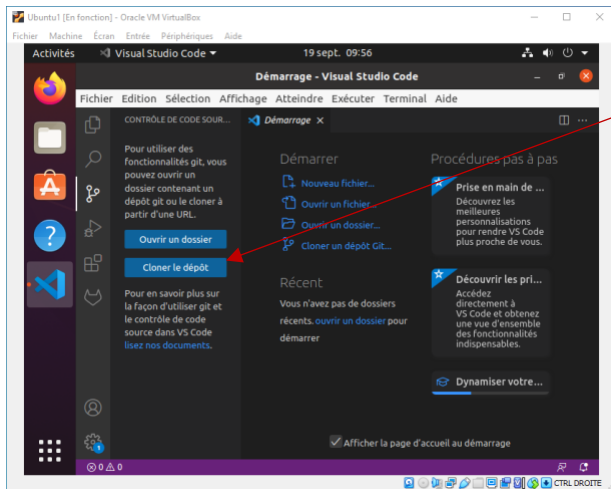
Ubuntu1 [En fonction] - Oracle VM VirtualBox

Fichier Machine Écran Entrée Périphériques Aide

Activités Visual Studio Code ▾ 19 sept. 09:56

Démarrage - Visual Studio Code

Fichier Edition Sélection Affichage Atteindre Exécuter Terminal Aide

CONTRÔLE DE CODE SOUR...

Pour utiliser des fonctionnalités git, vous pouvez ouvrir un dossier contenant un dépôt git ou le cloner à partir d'une URL.

Ouvrir un dossier

Cloner le dépôt

Pour en savoir plus sur la façon d'utiliser git et le contrôle de code source dans VS Code lisez nos documents.

Démarrage ×

Démarrer

Nouveau fichier...

Ouvrir un fichier...

Ouvrir un dossier...

Cloner un dépôt Git...

Récent

Vous n'avez pas de dossiers récents. ouvrir un dossier pour démarrer

Procédures pas à pas

Prise en main de ...
Découvrez les meilleures personnalisations pour rendre VS Code plus proche de vous.

Découvrir les pri...
Accédez directement à VS Code et obtenez une vue d'ensemble des fonctionnalités indispensables.

Dynamiser votre...

Afficher la page d'accueil au démarrage

⊗ 0 ⚠ 0

CTRL DROITE